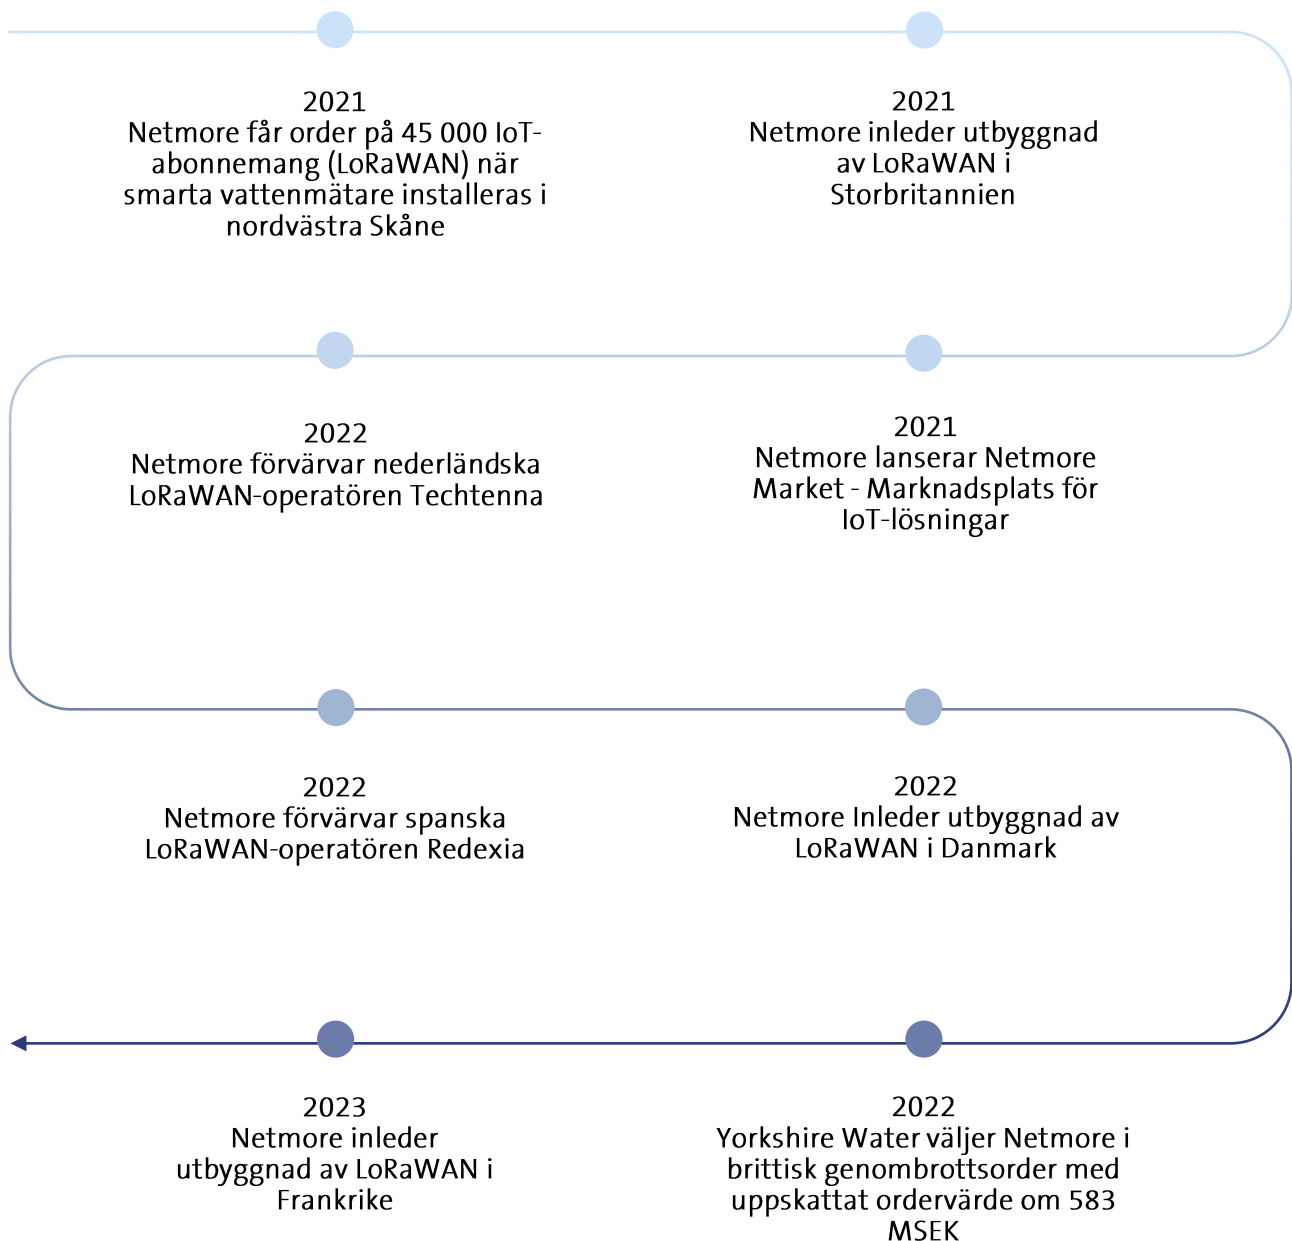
2021
Netmore får order på 45 000 IoT-abonnemang (LoRaWAN) när smarta vattenmätare installeras i nordvästra Skåne

2021
Netmore inleder utbyggnad av LoRaWAN i Storbritannien

2021
Netmore lanserar Netmore Market - Marknadsplats för IoT-lösningar

2022
Netmore förvärvar nederländska LoRaWAN-operatören Techtenna

2022
Netmore förvärvar spanska LoRaWAN-operatören Redexia

2022
Netmore Inleder utbyggnad av LoRaWAN i Danmark

2022
Yorkshire Water väljer Netmore i brittisk genombrottsorder med uppskattat ordervärde om 583 MSEK

2023
Netmore inleder utbyggnad av LoRaWAN i Frankrike